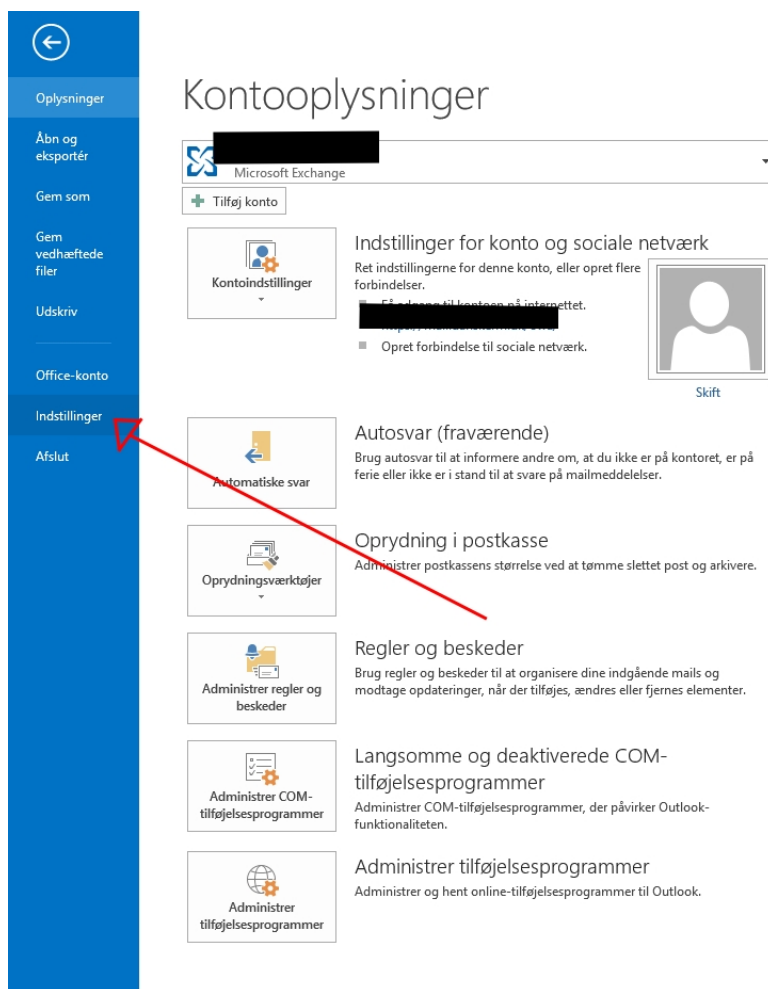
Oplysninger

Åbn og eksportér

Gem som

Gem vedhæftede filer

Udskriv

Office-konto

Indstillinger

Afslut

Kontooplysninger

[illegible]
Microsoft Exchange

Tilføj konto

Kontoindstillinger

Indstillinger for konto og sociale netværk

Ret indstillingerne for denne konto, eller opret flere forbindelser.

Få adgang til kontoen på internettet. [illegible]

Opret forbindelse til sociale netværk.

Skift

Automatiske svar

Autosvar (fraværende)

Brug autosvar til at informere andre om, at du ikke er på kontoret, er på ferie eller ikke er i stand til at svare på mailmeddelelser.

Oprydningsværktøjer

Oprydning i postkasse

Administrer postkassens størrelse ved at tømme slettet post og arkivere.

Administrer regler og beskeder

Regler og beskeder

Brug regler og beskeder til at organisere dine indgående mails og modtage opdateringer, når der tilføjes, ændres eller fjernes elementer.

Administrer COM-tilføjelsesprogrammer

Langsomme og deaktiverede COM-tilføjelsesprogrammer

Administrer COM-tilføjelsesprogrammer, der påvirker Outlook-funktionaliteten.

Administrer tilføjelsesprogrammer

Administrer tilføjelsesprogrammer

Administrer og hent online-tilføjelsesprogrammer til Outlook.